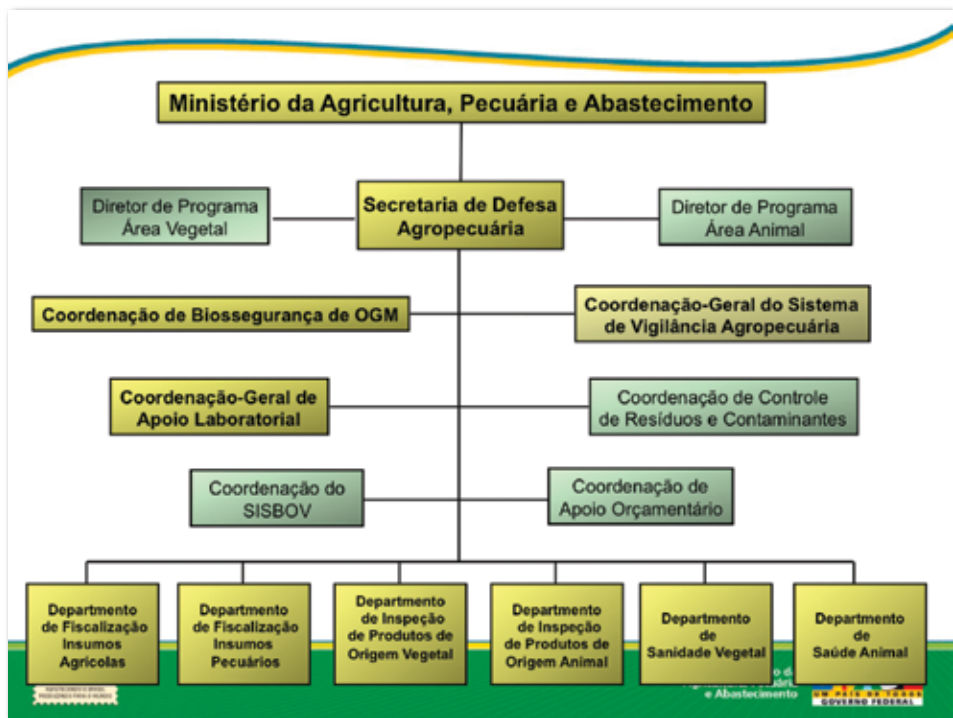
Ministério da Agricultura, Pecuária e Abastecimento

Diretor de Programa Área Vegetal

Secretaria de Defesa Agropecuária

Diretor de Programa Área Animal

Coordenação de Biossegurança de OGM

Coordenação-Geral do Sistema de Vigilância Agropecuária

Coordenação-Geral de Apoio Laboratorial

Coordenação de Controle de Resíduos e Contaminantes

Coordenação do SISBOV

Coordenação de Apoio Orçamentário

Department de Fiscalização Insumos Agricolas

Department de Fiscalização Insumos Pecuários

Department de Inspeção de Produtos de Origem Vegetal

Department de Inspeção de Produtos de Origem Animal

Department de Sanidade Vegetal

Department de Saúde Animal

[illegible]

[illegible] e Abastecimento

UM PAÍS DE TODOS GOVERNO FEDERAL